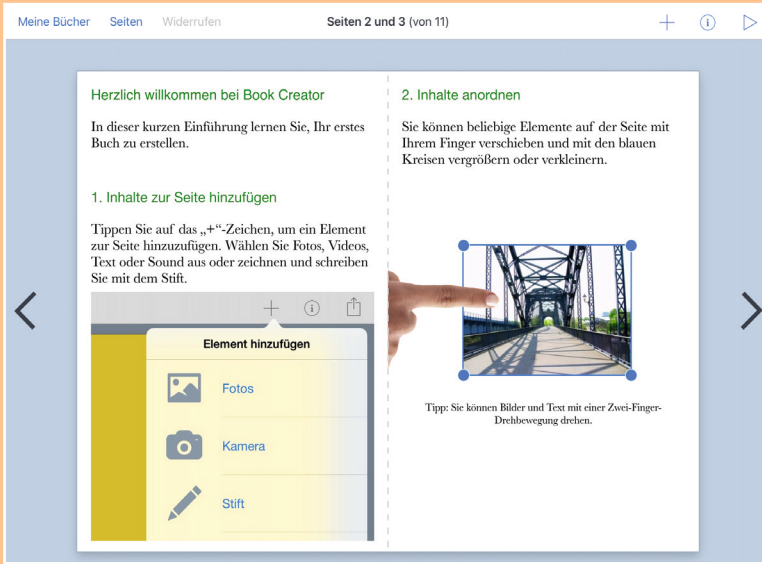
Meine Bücher Seiten Widerrufen

Seiten 2 und 3 (von 11)

Herzlich willkommen bei Book Creator

In dieser kurzen Einführung lernen Sie, Ihr erstes Buch zu erstellen.

1. Inhalte zur Seite hinzufügen

Tippen Sie auf das „+“-Zeichen, um ein Element zur Seite hinzuzufügen. Wählen Sie Fotos, Videos, Text oder Sound aus oder zeichnen und schreiben Sie mit dem Stift.

Element hinzufügen

Fotos

Kamera

Stift

2. Inhalte anordnen

Sie können beliebige Elemente auf der Seite mit Ihrem Finger verschieben und mit den blauen Kreisen vergrößern oder verkleinern.

Tipp: Sie können Bilder und Text mit einer Zwei-Finger-Drehbewegung drehen.